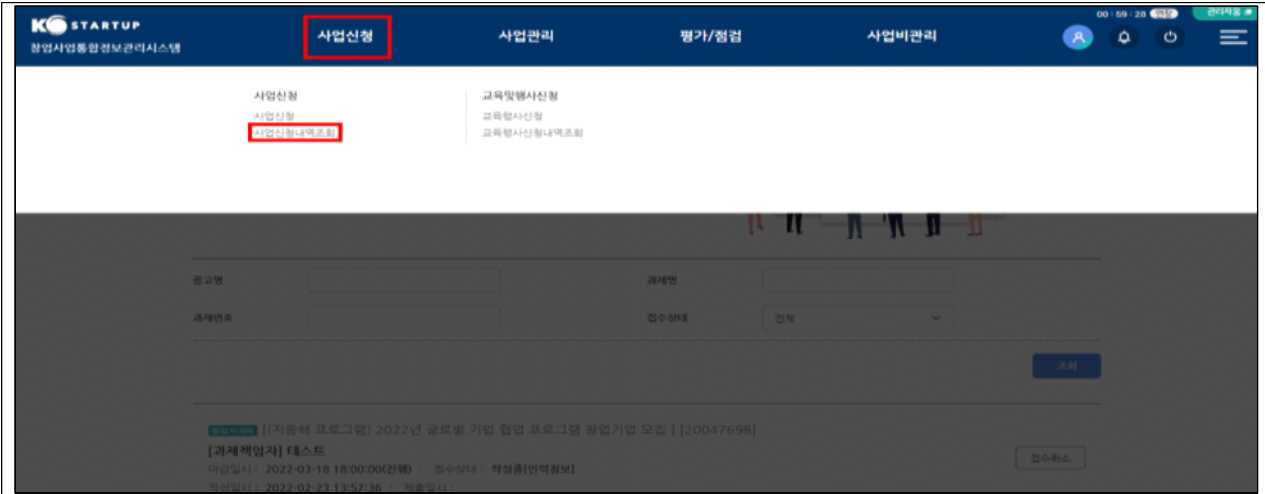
K STARTUP
창업사업통합정보관리시스템

사업신청
사업관리
평가/점검
사업비관리

00 : 59 : 28 연장
관리자용

사업신청
사업신청
사업신청내역조회

교육및행사신청
교육행사신청
교육행사신청내역조회

공고명
과제명
과제번호
접수상태
전체

조회

[(지중해 프로그램) 2022년 글로벌 기업 협업 프로그램 창업기업 모집 ] [20047698]
[과제책임자] 테스트
마감일시 : 2022-03-18 18:00:00(진행) | 접수상태 : 작성중[인력정보]
작성일시 : 2022-02-23 13:57:36 | 제출일시 :

접수취소